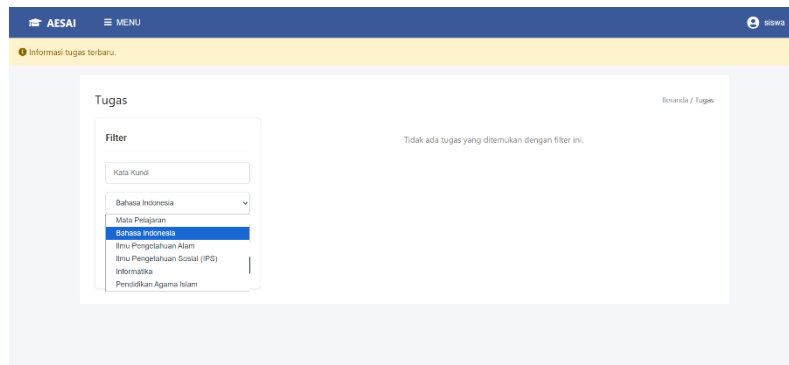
AESAI
≡ MENU
siswa

Informasi tugas terbaru.

Tugas

Beranda / Tugas

Filter

Kata Kunci

Bahasa Indonesia

Mata Pelajaran
Bahasa Indonesia
Ilmu Pengetahuan Alam
Ilmu Pengetahuan Sosial (IPS)
Informatika
Pendidikan Agama Islam

Tidak ada tugas yang ditemukan dengan filter ini.